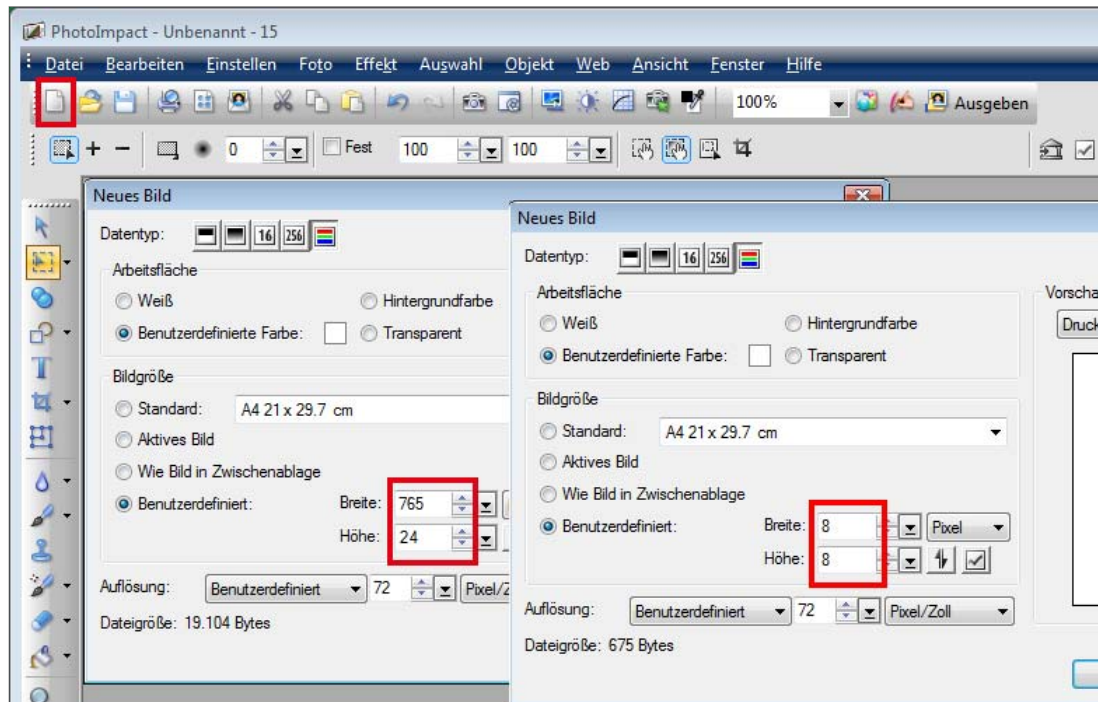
PhotoImpact - Unbenannt - 15

Datei Bearbeiten Einstellen Foto Effekt Auswahl Objekt Web Ansicht Fenster Hilfe

100% Ausgeben

0 Fest 100 100

Neues Bild

Datentyp: 16 256

Arbeitsfläche

Weiß Hintergrundfarbe

Benutzerdefinierte Farbe: Transparent

Bildgröße

Standard: A4 21 x 29.7 cm

Aktives Bild

Wie Bild in Zwischenablage

Benutzerdefiniert: Breite: 765

Höhe: 24

Auflösung: Benutzerdefiniert 72 Pixel/Z

Dateigröße: 19.104 Bytes

Neues Bild

Datentyp: 16 256

Arbeitsfläche

Weiß Hintergrundfarbe

Benutzerdefinierte Farbe: Transparent

Bildgröße

Standard: A4 21 x 29.7 cm

Aktives Bild

Wie Bild in Zwischenablage

Benutzerdefiniert: Breite: 8 Pixel

Höhe: 8

Auflösung: Benutzerdefiniert 72 Pixel/Zoll

Dateigröße: 675 Bytes

Vorscha

Druck